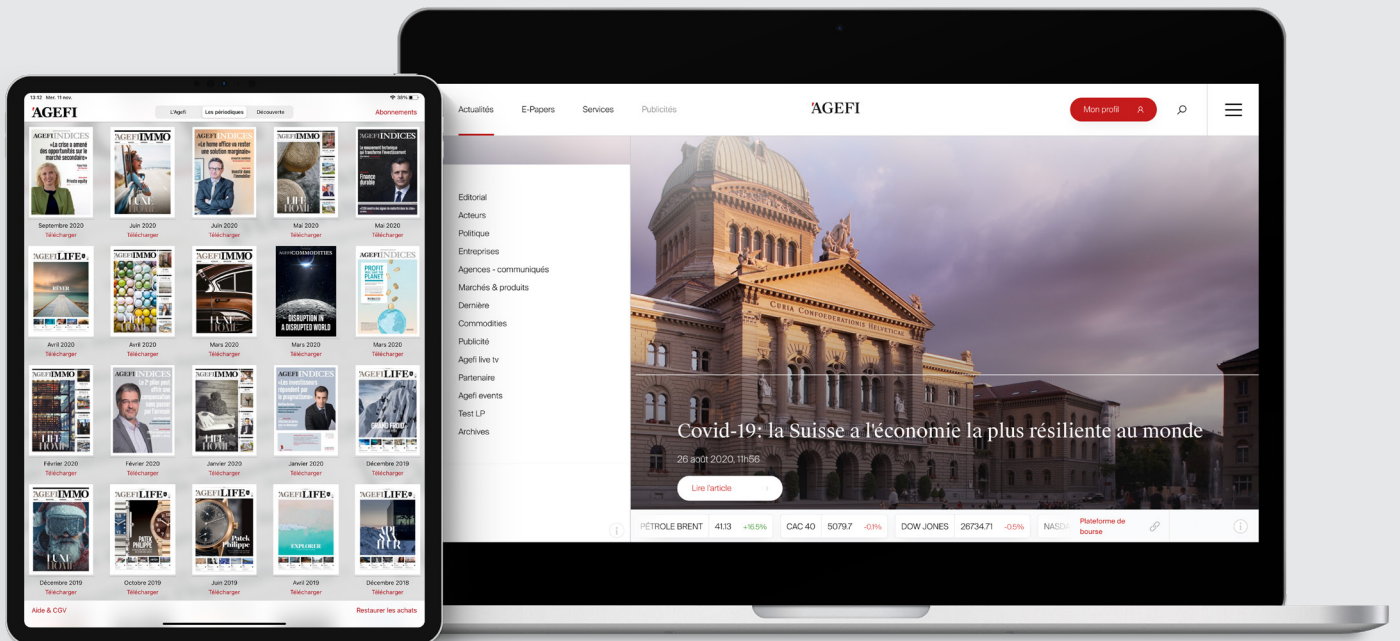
13:12 Mer. 11 nov.
38%
'AGEFI
L'Agefi
Les périodiques
Découverte
Abonnements

AGEFI INDICES
«La crise a amené des opportunités sur le marché secondaire»
Private equity
Septembre 2020
Télécharger

AGEFI IMMO
LUXE HOME
Juin 2020
Télécharger

AGEFI INDICES
«Le home office va rester une solution marginale»
Juin 2020
Télécharger

AGEFI IMMO
LIFE HOME
Mai 2020
Télécharger

AGEFI INDICES
Finance durable
Mai 2020
Télécharger

AGEFI LIFE
RÊVER
Avril 2020
Télécharger

AGEFI IMMO
HOME
Avril 2020
Télécharger

AGEFI IMMO
LUXE HOME
Mars 2020
Télécharger

AGEFI COMMODITIES
DISRUPTION IN A DISRUPTED WORLD
Mars 2020
Télécharger

AGEFI INDICES
PROFIT PLANET
Mars 2020
Télécharger

AGEFI IMMO
LIFE HOME
Février 2020
Télécharger

AGEFI
Février 2020
Télécharger

AGEFI IMMO
LIFE HOME
Janvier 2020
Télécharger

AGEFI INDICES
«Les investisseurs répondent par le pragmatisme»
Janvier 2020
Télécharger

AGEFI LIFE
GRAND FROID
Décembre 2019
Télécharger

AGEFI IMMO
LUXE HOME
Décembre 2019
Télécharger

AGEFI LIFE
PATEK PHILIPPE
Octobre 2019
Télécharger

AGEFI LIFE
Patek Philippe
Juin 2019
Télécharger

AGEFI LIFE
EXPLORER
Avril 2019
Télécharger

AGEFI LIFE
ART HIVER
Décembre 2018
Télécharger

Aide & CGV
Restaurer les achats

Actualités
E-Papers
Services
Publicités
'AGEFI
Mon profil

Editorial
Acteurs
Politique
Entreprises
Agences - communiqués
Marchés & produits
Dernière
Commodities
Publicité
Agefi live tv
Partenaire
Agefi events
Test LP
Archives

CURIA CONFOEDERATIONIS HELVETICAE

Covid-19: la Suisse a l'économie la plus résiliente au monde
26 août 2020, 11h56
Lire l'article

PÉTROLE BRENT 41.13 +16.5%
CAC 40 5079.7 -0.1%
DOW JONES 26734.71 -0.5%
NASDA
Plateforme de bourse